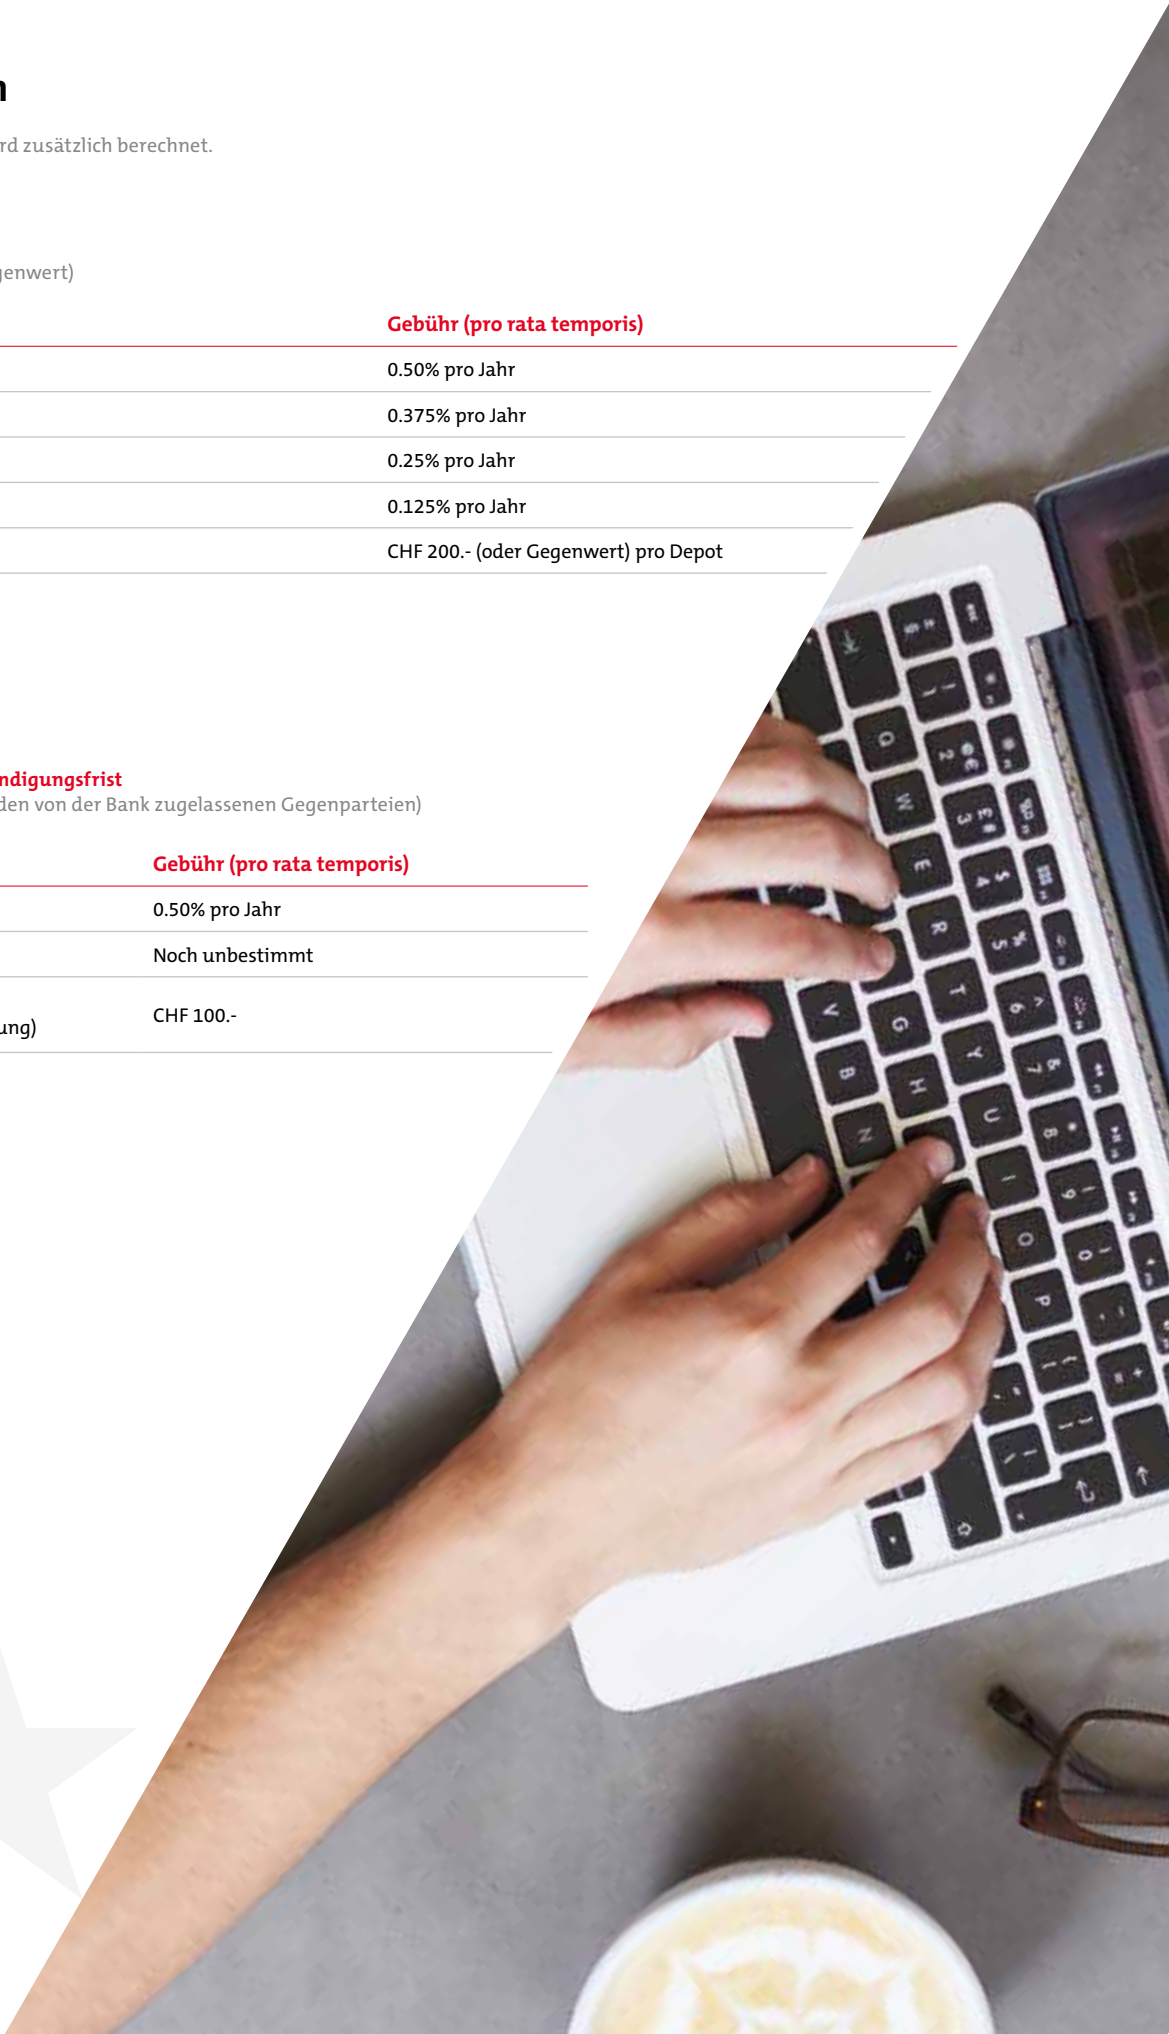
n

rd zusätzlich berechnet.

genwert)

| | Gebühr (pro rata temporis) |
|---|---|
| | 0.50% pro Jahr |
| | 0.375% pro Jahr |
| | 0.25% pro Jahr |
| | 0.125% pro Jahr |
| | CHF 200.- (oder Gegenwert) pro Depot |

ndigungsfrist
den von der Bank zugelassenen Gegenparteien)

| | Gebühr (pro rata temporis) |
|---|---|
| | 0.50% pro Jahr |
| | Noch unbestimmt |
| ung) | CHF 100.- |